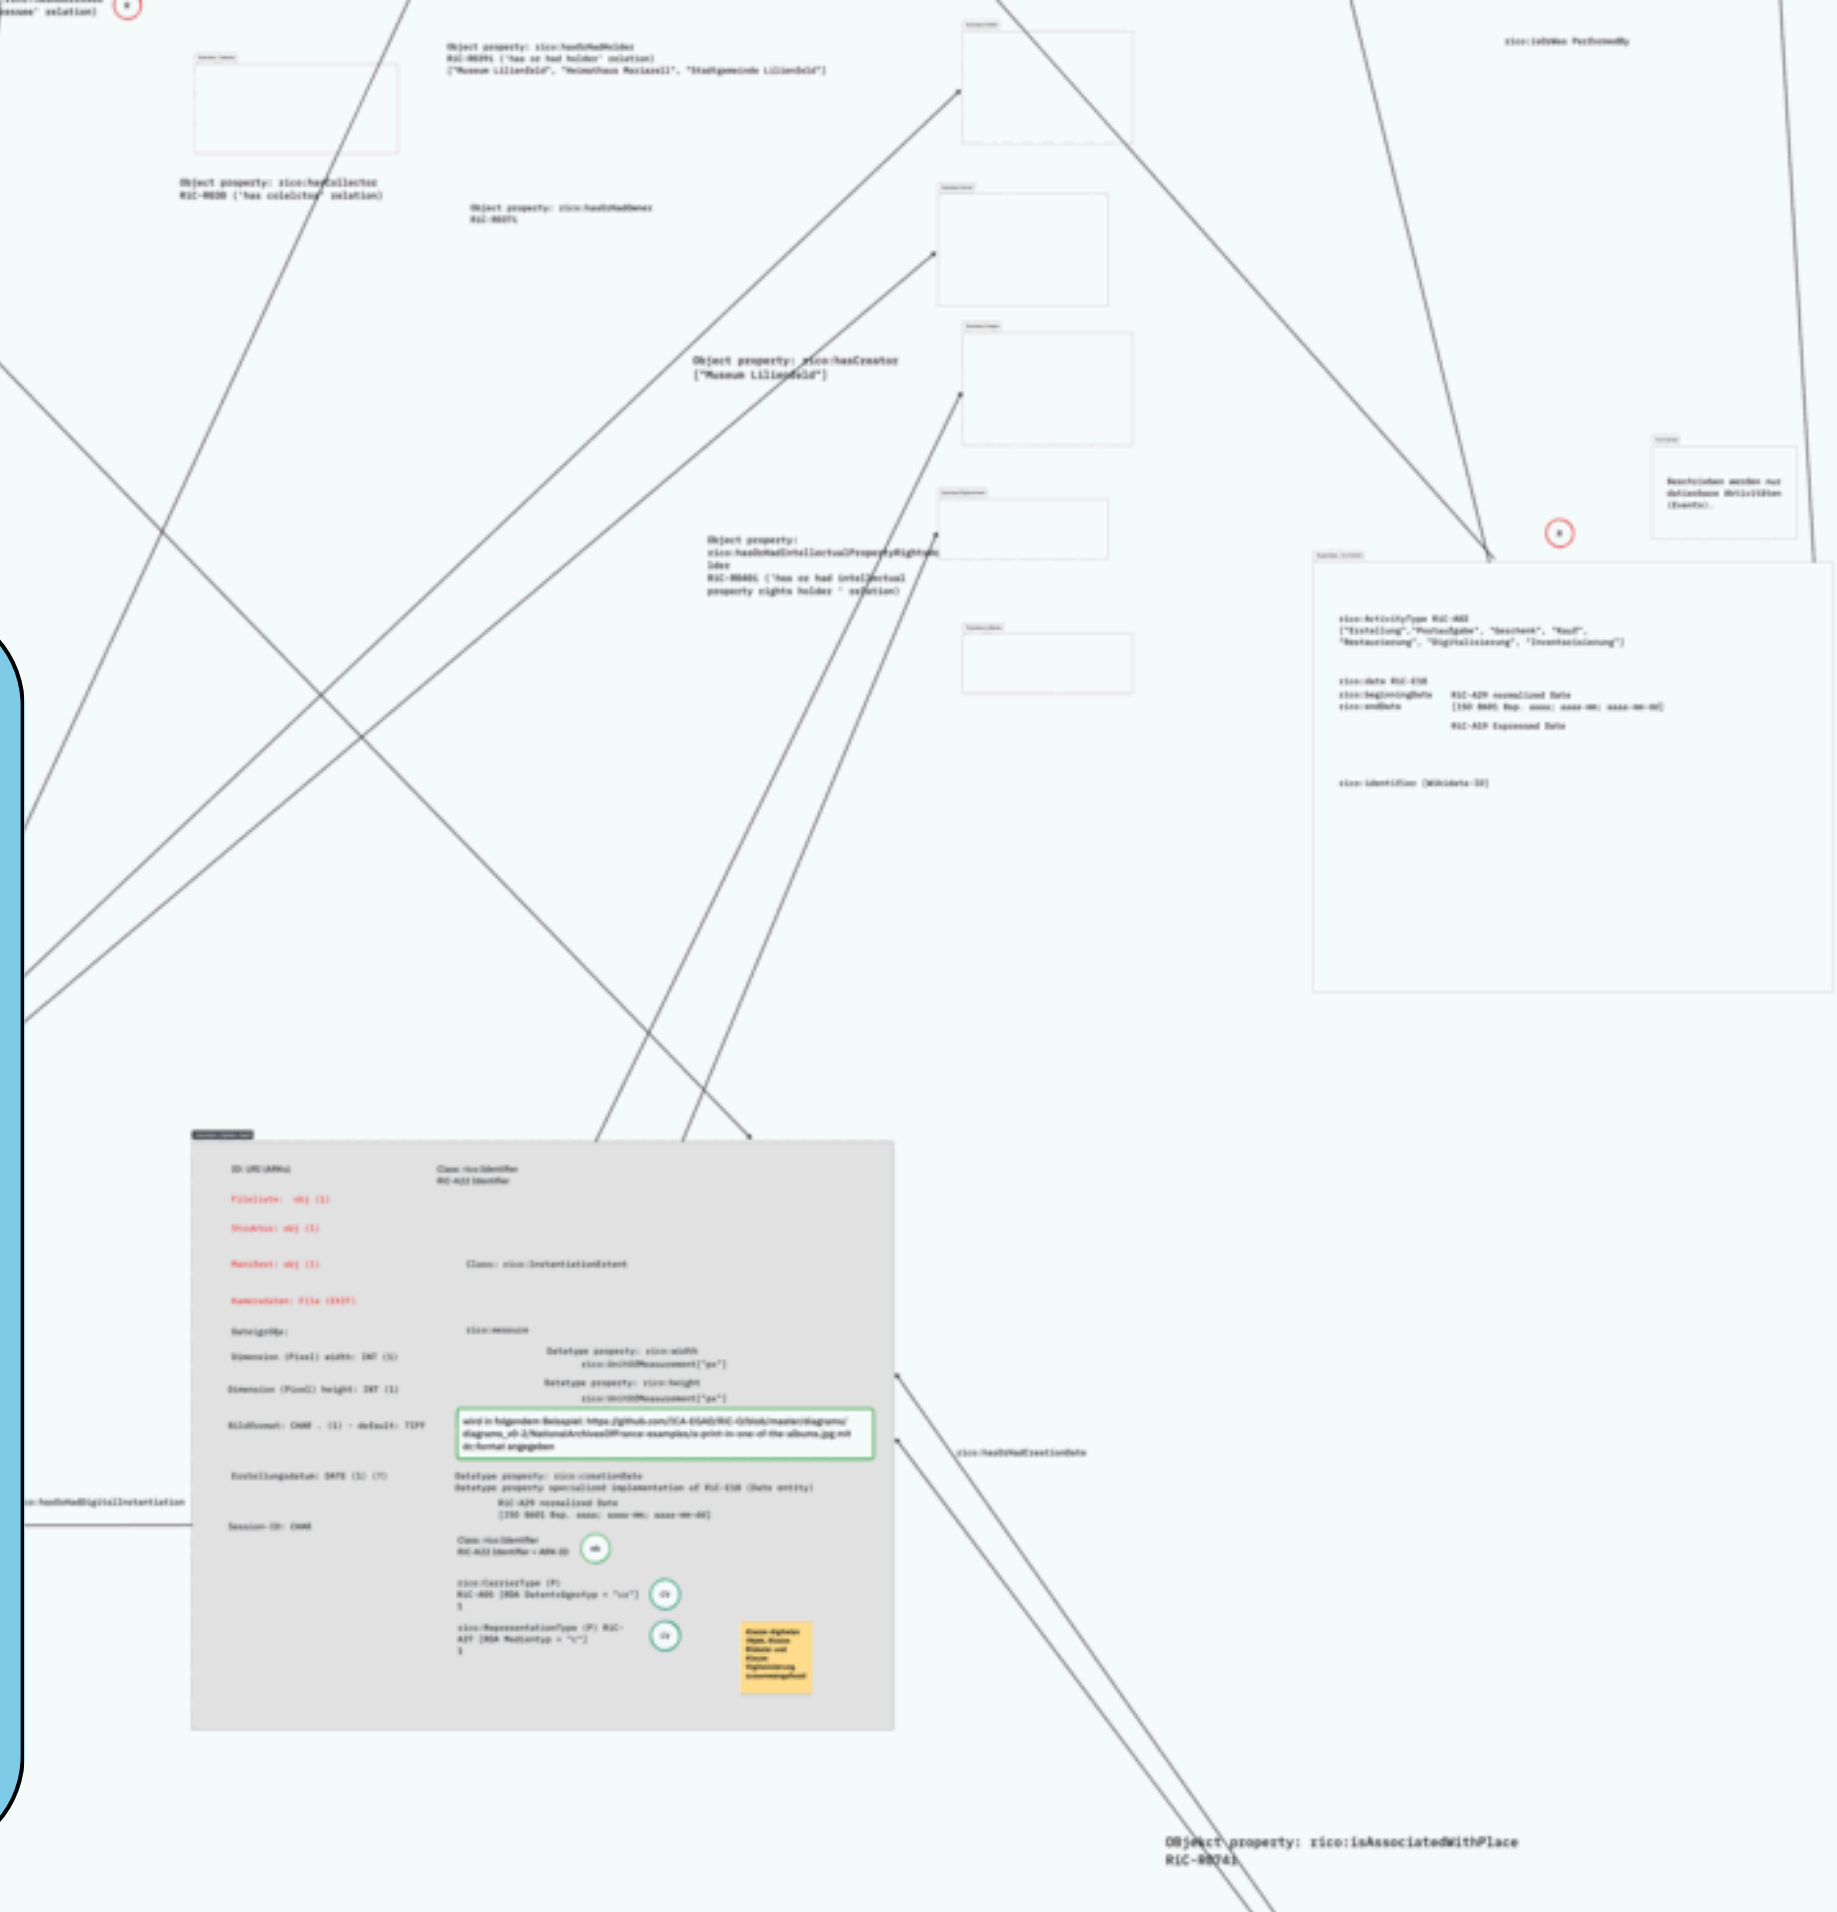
Object property: rico:hasOrHadHolder
RiC-R029i ('has or had holder' relation)
["Museum Lilienfeld", "Heimathaus Mariazell", "Stadtgemeinde Lilienfeld"]

rico:isOrWas PerformedBy

Object property: rico:hasCollector
RiC-R030 ('has collector' relation)

Object property: rico:hasOrHadOwner
RiC-R037i

Object property: rico:hasCreator
["Museum Lilienfeld"]

Object property:
rico:hasOrHadIntellectualPropertyRightsHolder
RiC-R040i ('has or had intellectual property rights holder ' relation)

Beschrieben werden nur definierte Aktivitäten (Events).

rico:ActivityType RiC-A02
["Erstellung","Postaufgabe", "Geschenk", "Kauf", "Restaurierung", "Digitalisierung", "Inventarisierung"]

rico:date RiC-E18
rico:beginningDate
rico:endDate
RiC-A29 normalized Date
[ISO 8601 Bsp. xxxx; xxxx-mm; xxxx-mm-dd]
RiC-A19 Expressed Date

rico:identifier [Wikidata-ID]

ID: URI (ARKs)
Class: rico:Identifier
RiC-A22 Identifier

Fileliste: obj (1)
Struktur: obj (1)
Manifest: obj (1)
Class: rico:InstantiationExtent
Kameradaten: File (EXIF)
Dateigröße:
rico:measure
Dimension (Pixel) width: INT (1)
Datatype property: rico:width
rico:UnitOfMeasurement["px"]
Dimension (Pixel) height: INT (1)
Datatype property: rico:height
rico:UnitOfMeasurement["px"]
Bildformat: CHAR . (1) - default: TIFF
wird in folgendem Beispiel: https://github.com/ICA-EGAD/RiC-O/blob/master/diagrams/diagrams_v0-2/NationalArchivesOfFrance-examples/a-print-in-one-of-the-albums.jpg mit dc:format angegeben
Erstellungsdatum: DATE (1) (?)
Datatype property: rico:creationDate
Datatype property specialized implementation of RiC-E18 (Date entity)
RiC-A29 normalized Date
[ISO 8601 Bsp. xxxx; xxxx-mm; xxxx-mm-dd]
rico:hasOrHadDigitalInstantiation
Session-ID: CHAR
Class: rico:Identifier
RiC-A22 Identifier = ARK-ID
rico:CarrierType (P)
RiC-A05 [RDA Datenträgertyp = "cr"]
rico:RepresentationType (P) RiC-A37 [RDA Medientyp = "c"]
rico:hasOrHadCreationDate

Object property: rico:isAssociatedWithPlace
RiC-R074i